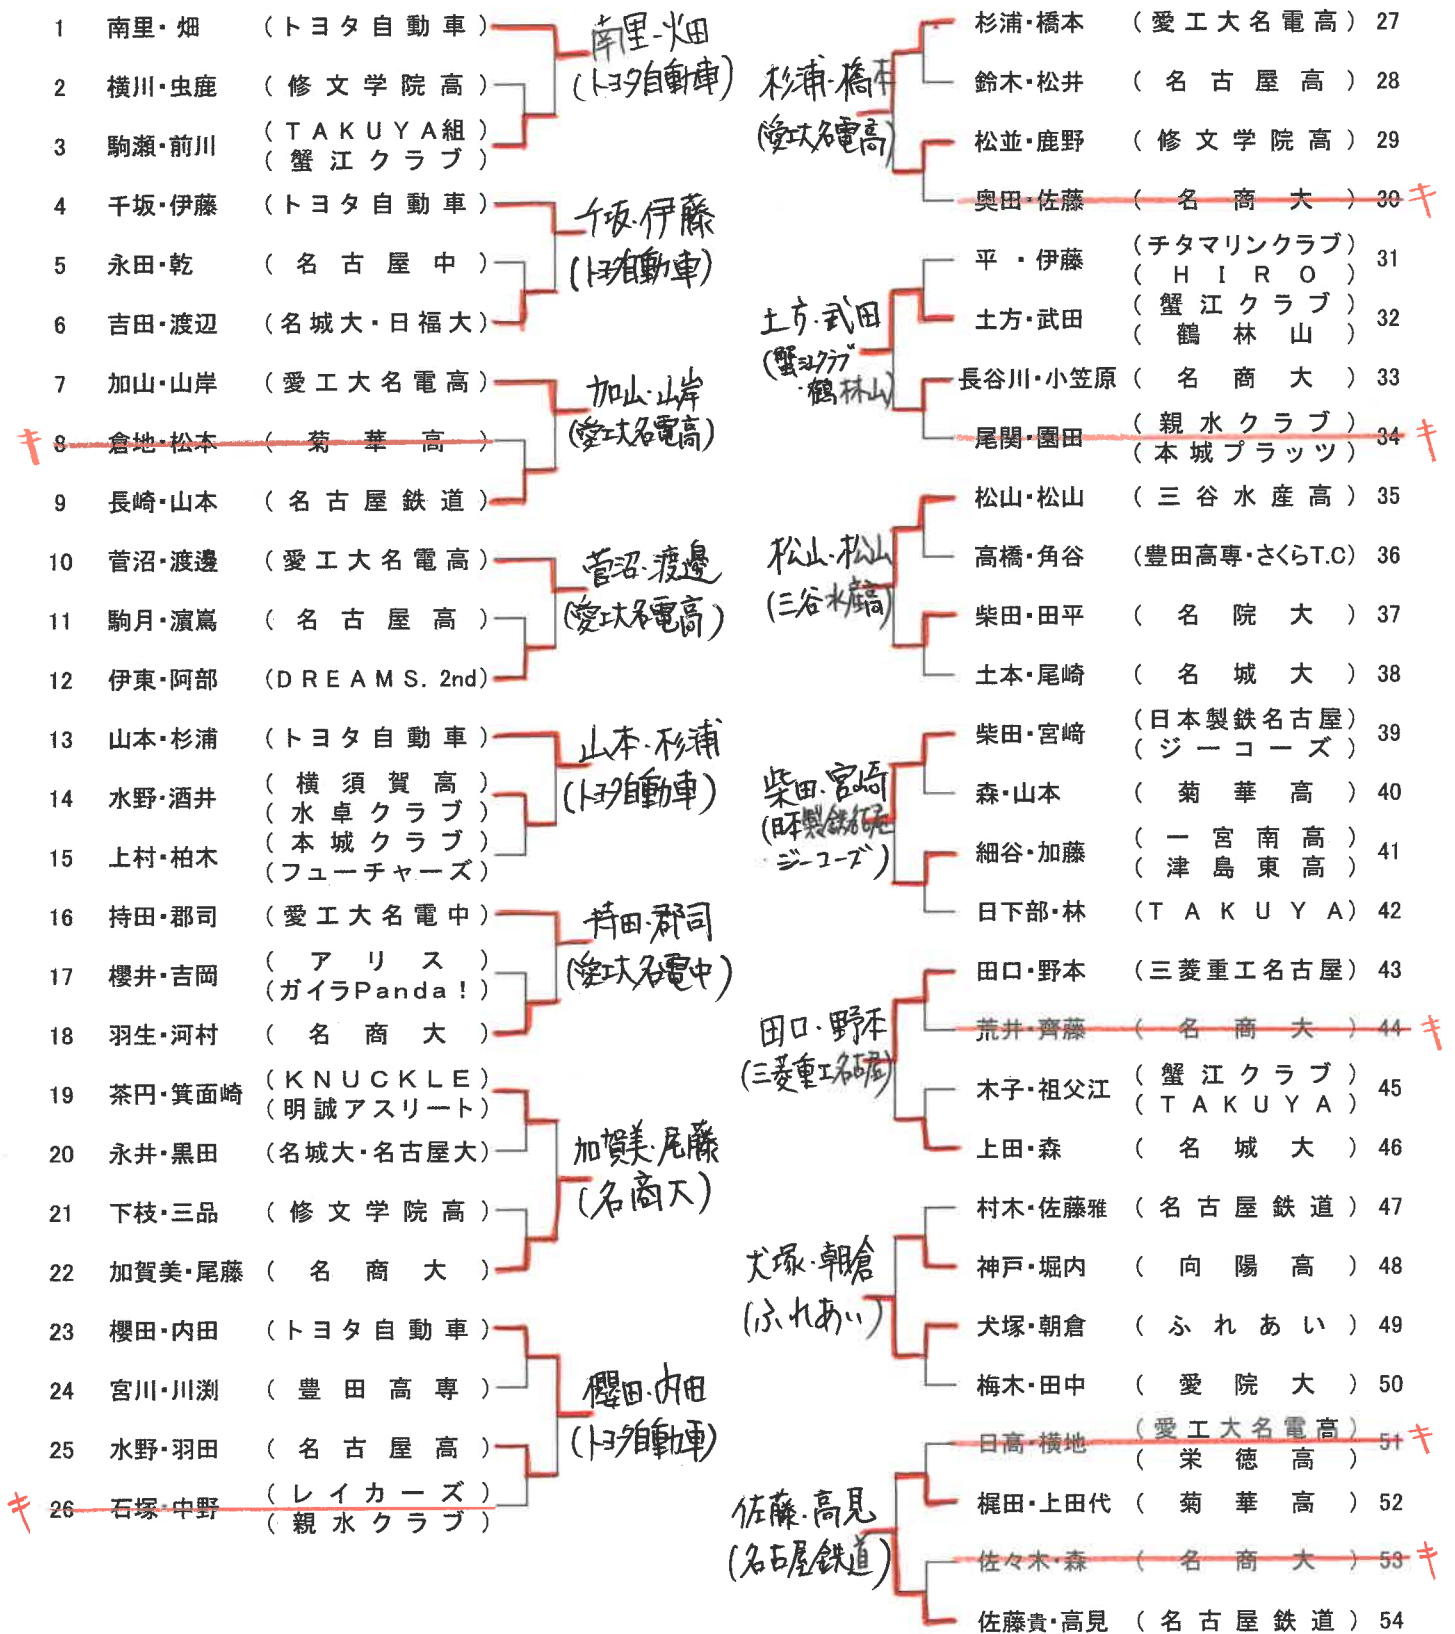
1 南里・畑 （トヨタ自動車）
2 横川・虫鹿 （修文学院高）
3 駒瀬・前川 （TAKUYA組）（蟹江クラブ）
4 千坂・伊藤 （トヨタ自動車）
5 永田・乾 （名古屋中）
6 吉田・渡辺 （名城大・日福大）
7 加山・山岸 （愛工大名電高）
キ 8 倉地・松本 （菊華高）
9 長崎・山本 （名古屋鉄道）
10 菅沼・渡邊 （愛工大名電高）
11 駒月・濱嶌 （名古屋高）
12 伊東・阿部 （DREAMS. 2nd）
13 山本・杉浦 （トヨタ自動車）
14 水野・酒井 （横須賀高）（水卓クラブ）
15 上村・柏木 （本城クラブ）（フューチャーズ）
16 持田・郡司 （愛工大名電中）
17 櫻井・吉岡 （アリス）（ガイラPanda！）
18 羽生・河村 （名商大）
19 茶円・箕面崎 （KNUCKLE）（明誠アスリート）
20 永井・黒田 （名城大・名古屋大）
21 下枝・三品 （修文学院高）
22 加賀美・尾藤 （名商大）
23 櫻田・内田 （トヨタ自動車）
24 宮川・川渕 （豊田高専）
25 水野・羽田 （名古屋高）
キ 26 石塚・中野 （レイカーズ）（親水クラブ）

南里・畑 (トヨタ自動車)
千坂・伊藤 (トヨタ自動車)
加山・山岸 (愛工大名電高)
菅沼・渡邊 (愛工大名電高)
山本・杉浦 (トヨタ自動車)
持田・郡司 (愛工大名電中)
加賀美・尾藤 (名商大)
櫻田・内田 (トヨタ自動車)

杉浦・橋本 (愛工大名電高)
土方・武田 (蟹江クラブ・鶴林山)
松山・松山 (三谷水産高)
柴田・宮崎 (日本製鉄名古屋・ジーコーズ)
田口・野本 (三菱重工名古屋)
犬塚・朝倉 (ふれあい)
佐藤・高見 (名古屋鉄道)

杉浦・橋本 （愛工大名電高） 27
鈴木・松井 （名古屋高） 28
松並・鹿野 （修文学院高） 29
奥田・佐藤 （名商大） 30 キ
平・伊藤 （チタマリンクラブ）（HIRO） 31
土方・武田 （蟹江クラブ）（鶴林山） 32
長谷川・小笠原 （名商大） 33
尾関・園田 （親水クラブ）（本城プラッツ） 34 キ
松山・松山 （三谷水産高） 35
高橋・角谷 （豊田高専・さくらT.C） 36
柴田・田平 （名院大） 37
土本・尾崎 （名城大） 38
柴田・宮崎 （日本製鉄名古屋）（ジーコーズ） 39
森・山本 （菊華高） 40
細谷・加藤 （一宮南高）（津島東高） 41
日下部・林 （TAKUYA） 42
田口・野本 （三菱重工名古屋） 43
荒井・齋藤 （名商大） 44 キ
木子・祖父江 （蟹江クラブ）（TAKUYA） 45
上田・森 （名城大） 46
村木・佐藤雅 （名古屋鉄道） 47
神戸・堀内 （向陽高） 48
犬塚・朝倉 （ふれあい） 49
梅木・田中 （愛院大） 50
日高・横地 （愛工大名電高）（栄徳高） 51 キ
梶田・上田代 （菊華高） 52
佐々木・森 （名商大） 53 キ
佐藤貴・高見 （名古屋鉄道） 54